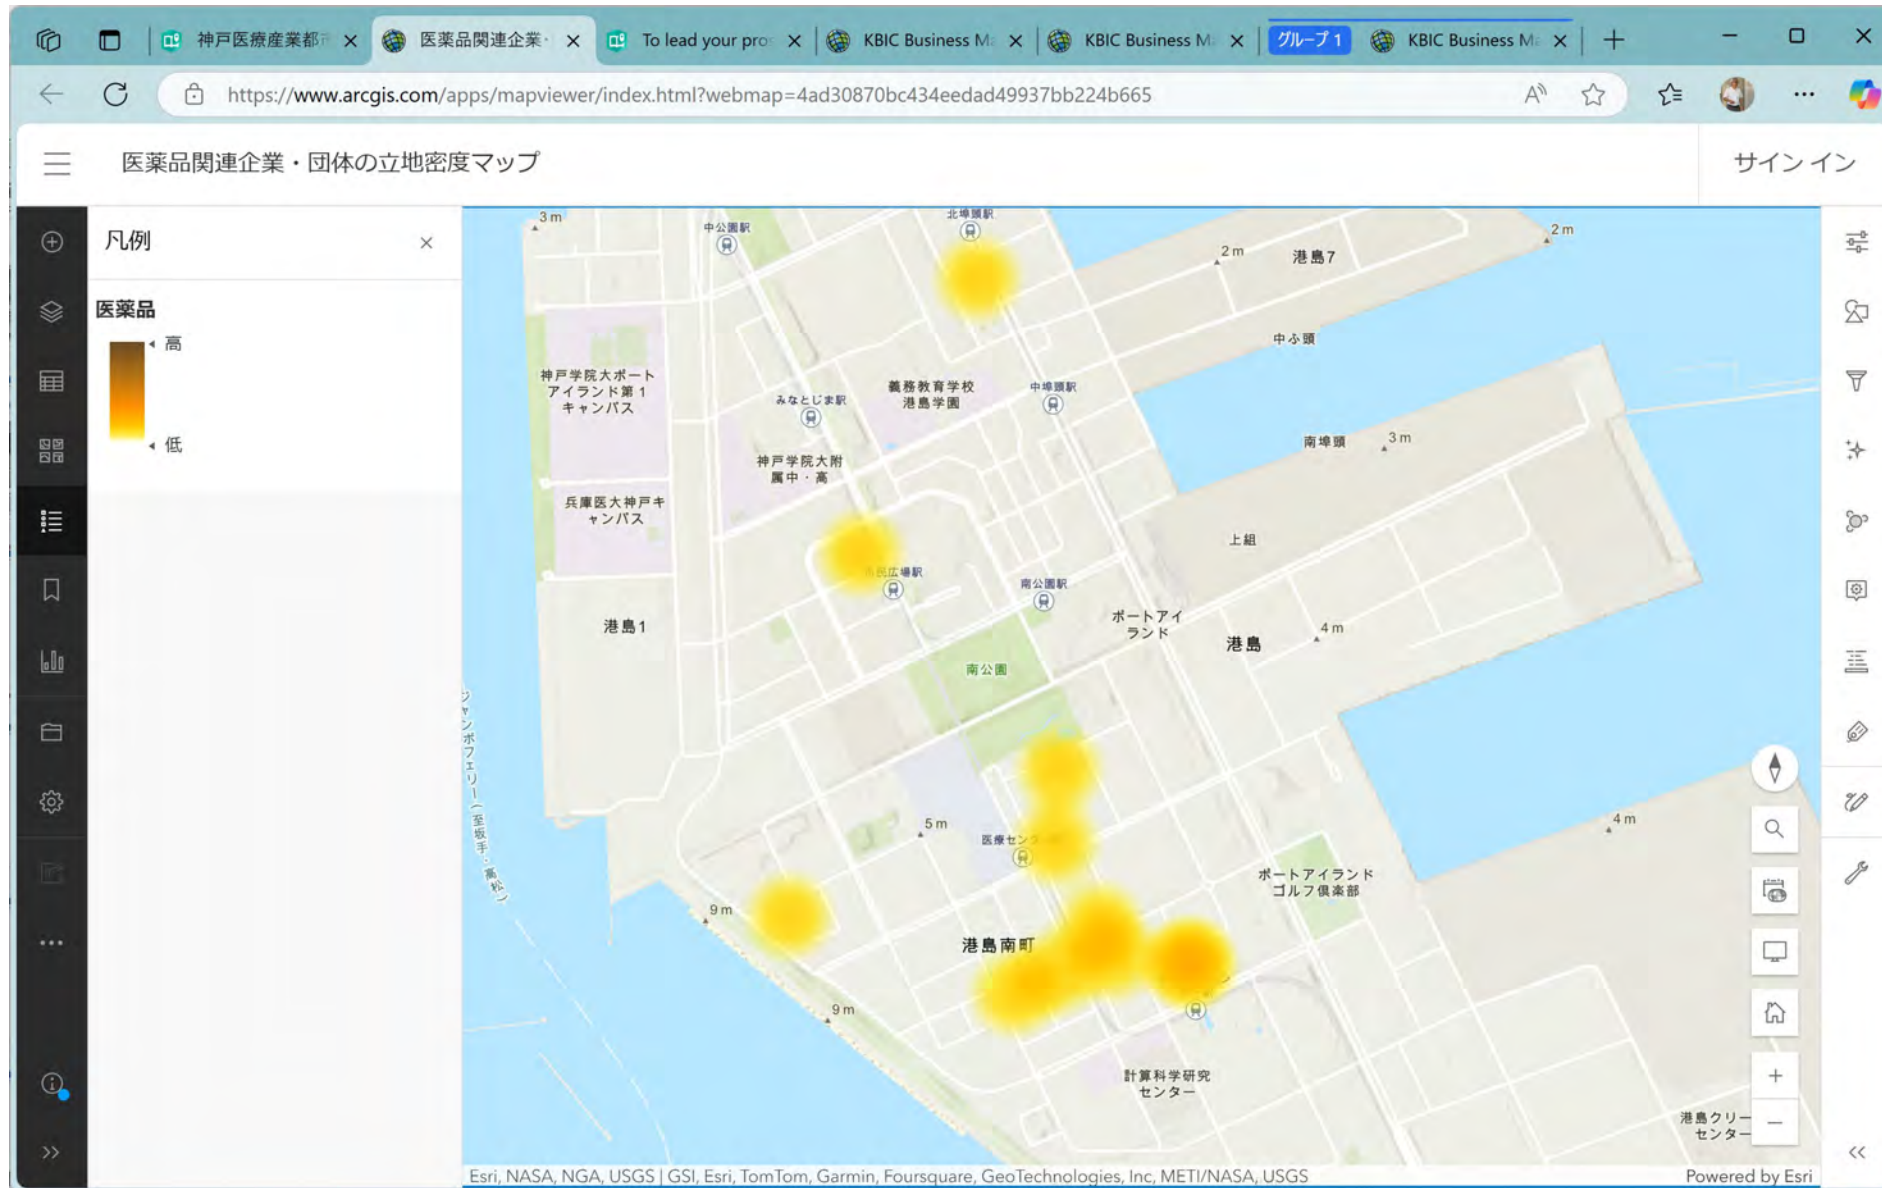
神戸医療産業都市 × 医薬品関連企業 × To lead your pro × KBIC Business M × KBIC Business M × グループ 1 KBIC Business M ×

https://www.arcgis.com/apps/mapviewer/index.html?webmap=4ad30870bc434eedad49937bb224b665

医薬品関連企業・団体の立地密度マップ

サイン イン

凡例

医薬品

高

低

3 m
中公園駅
北埠頭駅
2 m
港島7
2 m
中ふ頭
神戸学院大ポートアイランド第1キャンパス
みなとじま駅
義務教育学校港島学園
中埠頭駅
南埠頭
3 m
神戸学院大附属中・高
兵庫医大神戸キャンパス
上組
市民広場駅
南公園駅
ポートアイランド
港島1
港島
4 m
南公園
ジャンボフェリー(至坂手・高松)
5 m
医療センター
4 m
ポートアイランドゴルフ倶楽部
9 m
港島南町
9 m
計算科学研究センター
港島クリーンセンター

Esri, NASA, NGA, USGS | GSI, Esri, TomTom, Garmin, Foursquare, GeoTechnologies, Inc, METI/NASA, USGS

Powered by Esri